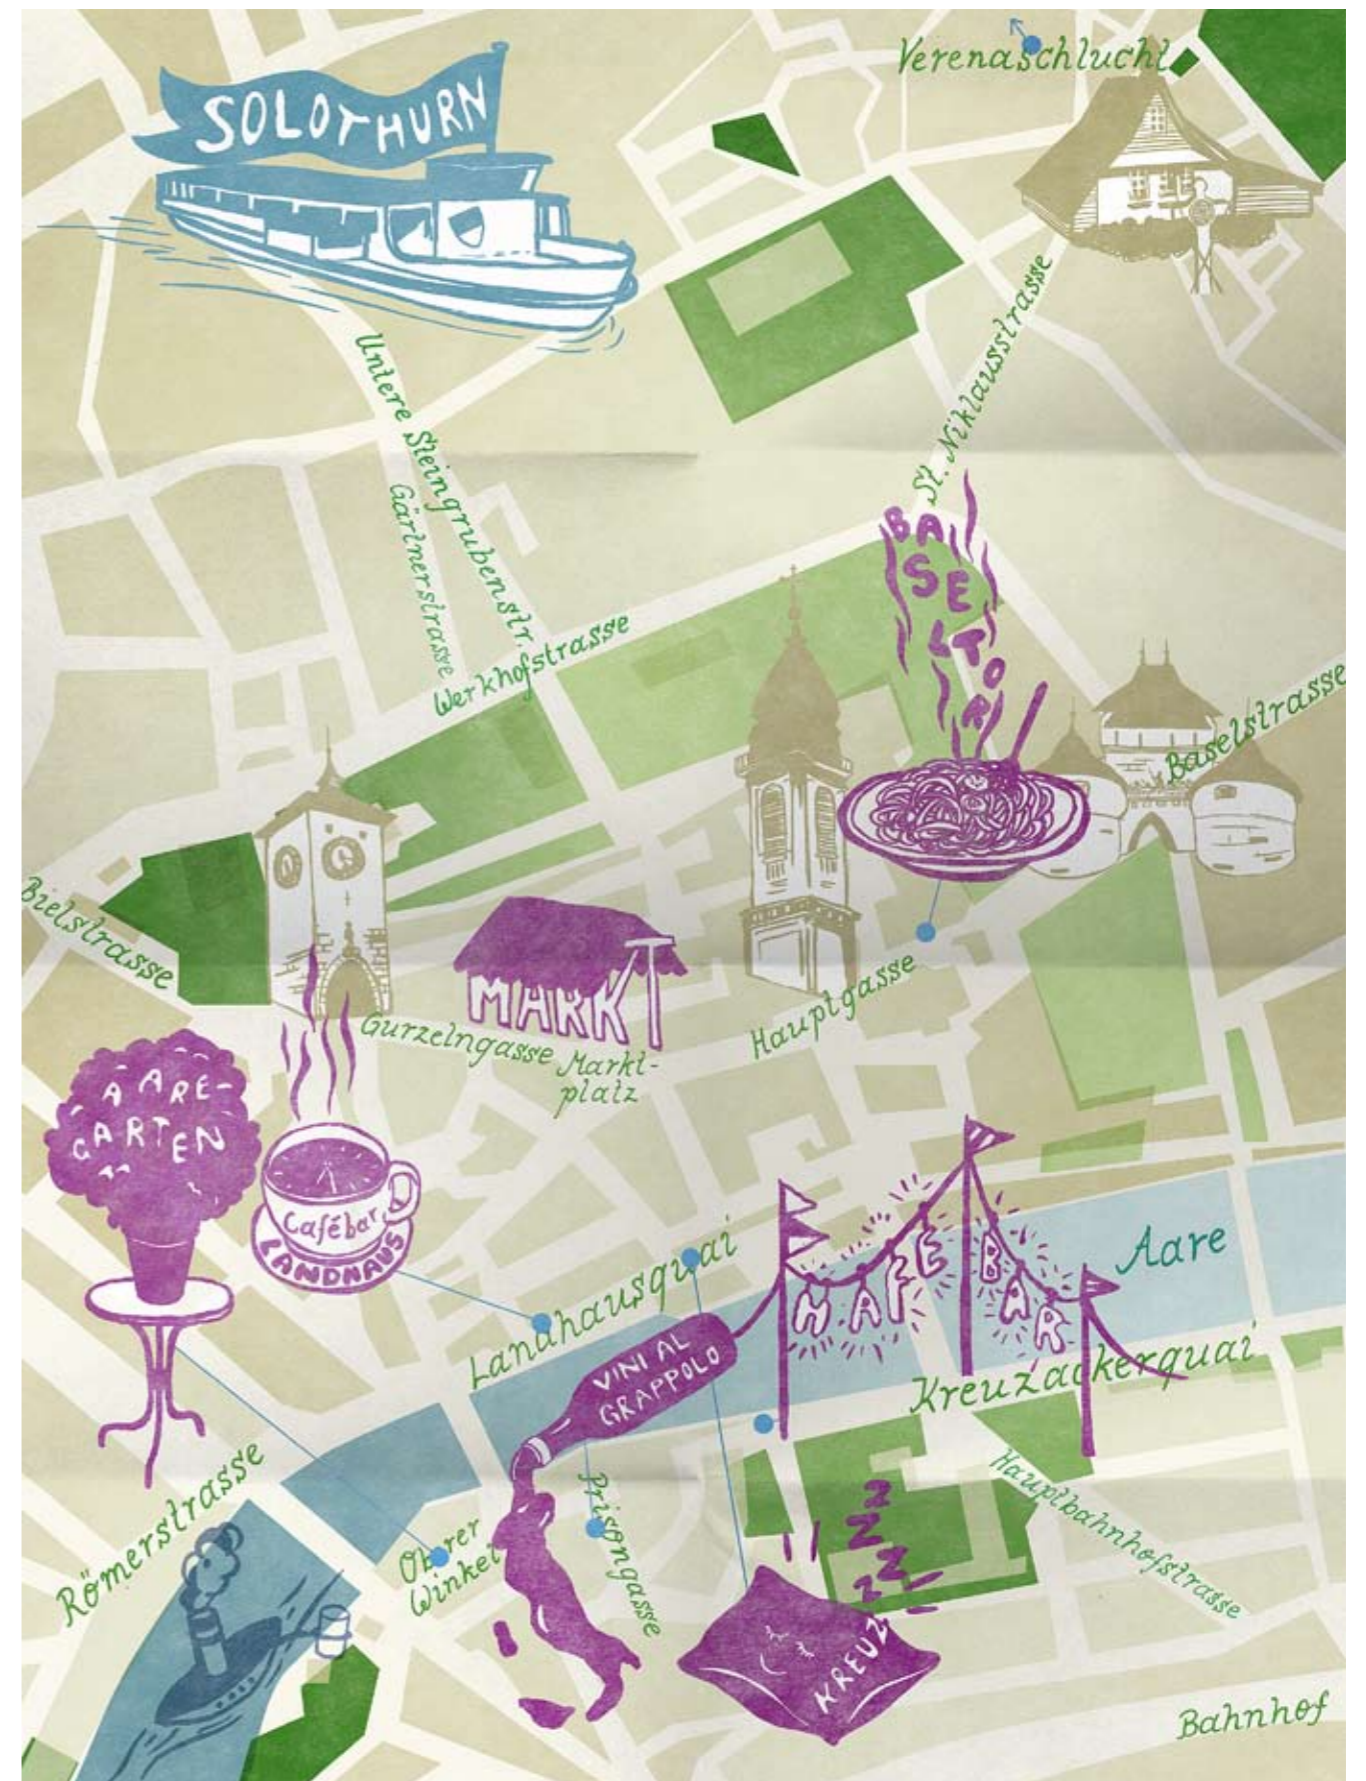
SOLOTHURN

Verenaschlucht

Untere Steingrubenstr.

Gärtnerstrasse

St. Niklausstrasse

BASELTOR

Werkhofstrasse

Baselstrasse

Bielstrasse

MARKT

Gurzelngasse

Marktplatz

Hauptgasse

AARE-GARTEN

Cafébar LANDHAUS

Landhausquai

Aare

HAFEBAR

VINI AL GRAPPOLO

Kreuzackerquai

Römerstrasse

Oberer Winkel

Prisongasse

Hauptbahnhofstrasse

ZZZZ

KREUZ

Bahnhof